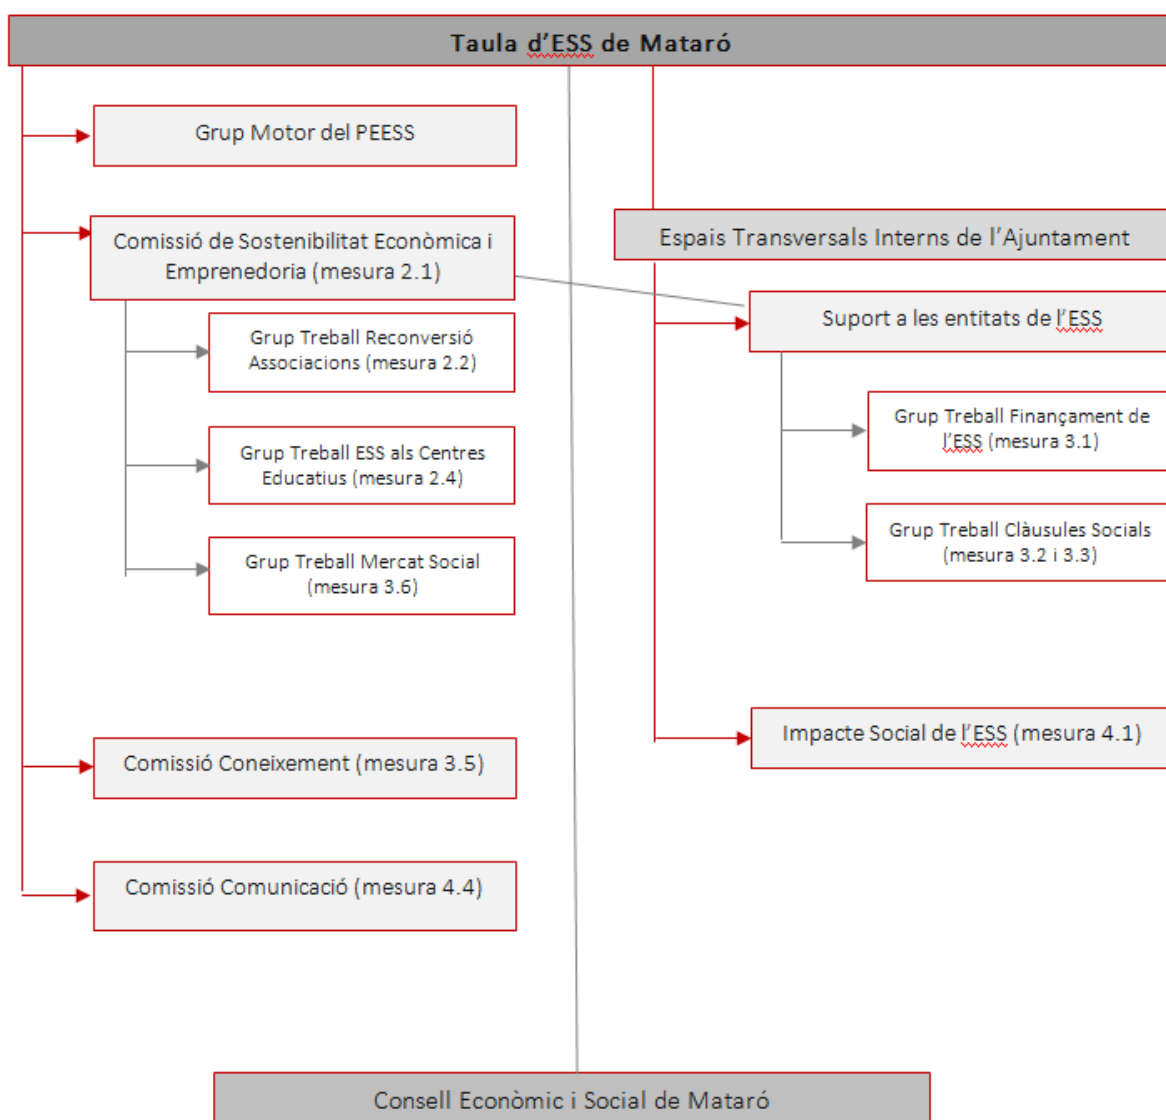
Taula d'ESS de Mataró

Grup Motor del PEESS

Comissió de Sostenibilitat Econòmica i Emprenedoria (mesura 2.1)

Grup Treball Reconversió Associacions (mesura 2.2)

Grup Treball ESS als Centres Educatius (mesura 2.4)

Grup Treball Mercat Social (mesura 3.6)

Comissió Coneixement (mesura 3.5)

Comissió Comunicació (mesura 4.4)

Espais Transversals Interns de l'Ajuntament

Suport a les entitats de l'ESS

Grup Treball Finançament de l'ESS (mesura 3.1)

Grup Treball Clàusules Socials (mesura 3.2 i 3.3)

Impacte Social de l'ESS (mesura 4.1)

Consell Econòmic i Social de Mataró